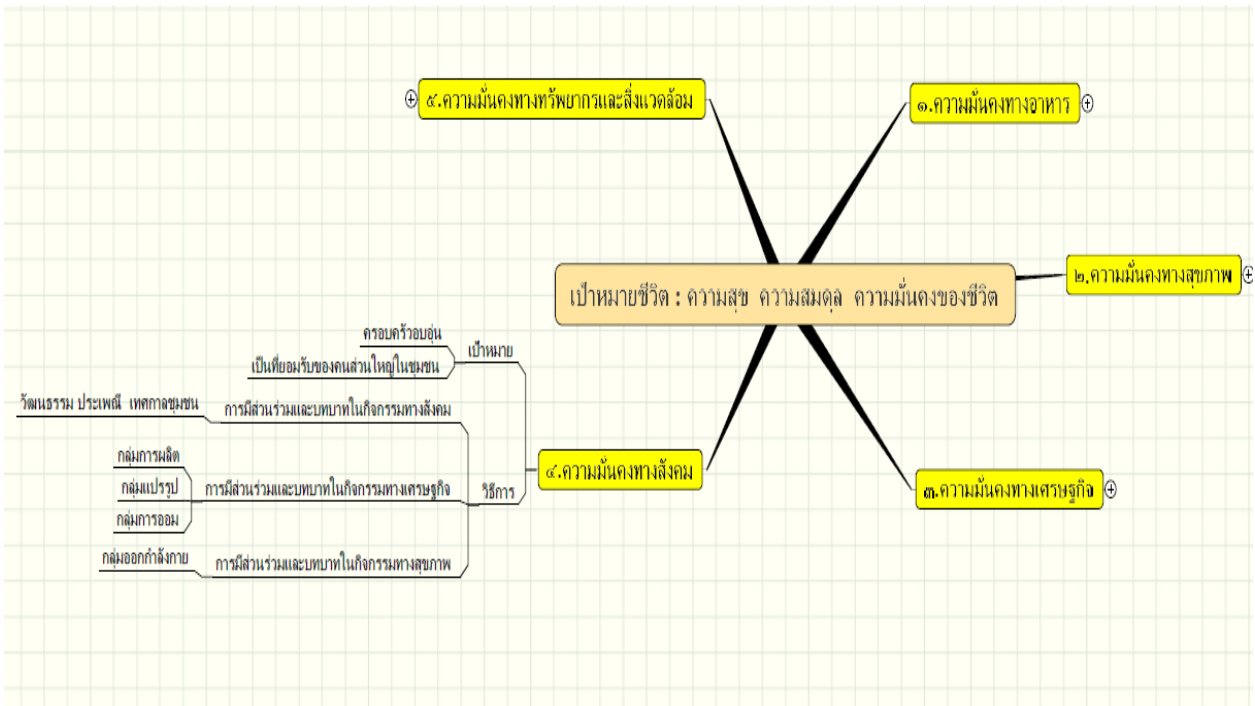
๕.ความมั่นคงทางทรัพยากรและสิ่งแวดล้อม

๑.ความมั่นคงทางอาหาร

เป้าหมายชีวิต : ความสุข ความสมดุล ความมั่นคงของชีวิต

๒.ความมั่นคงทางสุขภาพ

ครอบครัวอบอุ่น

เป็นที่ยอมรับของคนส่วนใหญ่ในชุมชน

เป้าหมาย

วัฒนธรรม ประเพณี เทศกาลชุมชน

การมีส่วนร่วมและบทบาทในกิจกรรมทางสังคม

กลุ่มการผลิต

กลุ่มแปรรูป

การมีส่วนร่วมและบทบาทในกิจกรรมทางเศรษฐกิจ

กลุ่มการออม

วิธีการ

๔.ความมั่นคงทางสังคม

๓.ความมั่นคงทางเศรษฐกิจ

กลุ่มออกกำลังกาย

การมีส่วนร่วมและบทบาทในกิจกรรมทางสุขภาพ